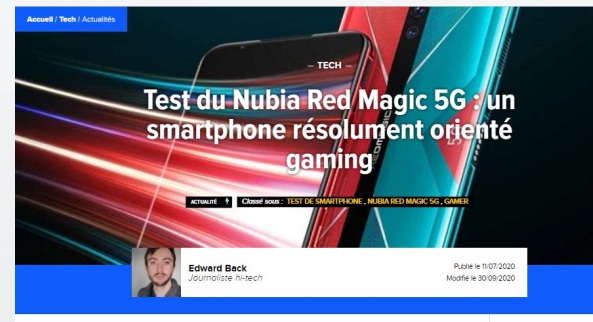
Accueil / Tech / Actualités

— TECH —

Test du Nubia Red Magic 5G : un smartphone résolument orienté gaming

ACTUALITÉ

Classé sous : TEST DE SMARTPHONE , NUBIA RED MAGIC 5G , GAMER

Edward Back
Journaliste hi-tech

Publié le 11/07/2020
Modifié le 30/09/2020